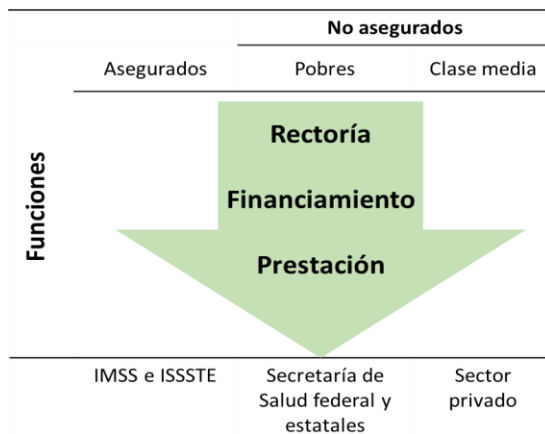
| | | No asegurados | |
|---|---|---|---|
| | Asegurados | Pobres | Clase media |

Funciones

Rectoría

Financiamiento

Prestación

| IMSS e ISSSTE | Secretaría de Salud federal y estatales | Sector privado |
|---|---|---|